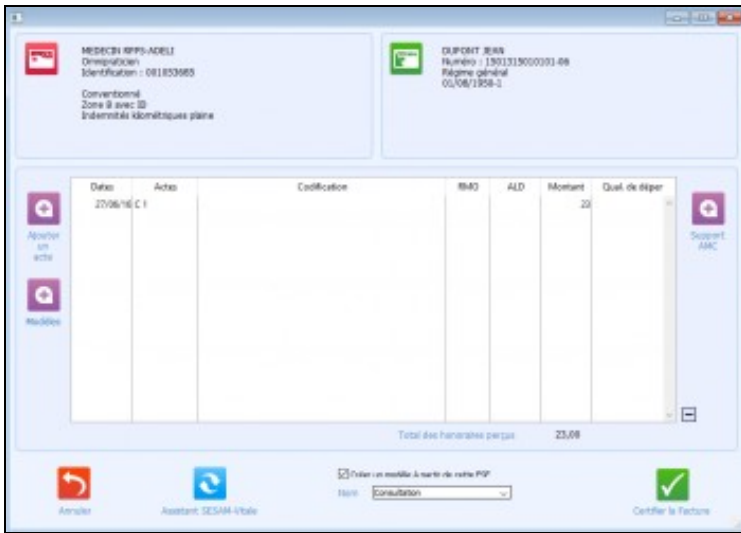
MEDECIN RPPS-ADELI
Omnipraticien
Identification : 001053685

Conventionné
Zone B avec ID
Indemnités kilométriques plaine

DUPONT JEAN
Numéro : 150131500010​1-86
Régime général
01/08/1958-1

Ajouter un acte

Modèles

| Dates | Actes | Codification | RMO | ALD | Montant | Qual. de dépas |
|---|---|---|---|---|---|---|
| 27/06/18 | C 1 | | | | 23 | |

Support AMC

Total des honoraires perçus 23,00

Annuler

Assistant SESAM-Vitale

Créer un modèle à partir de cette FSP

Nom Consultation

Certifier la Facture